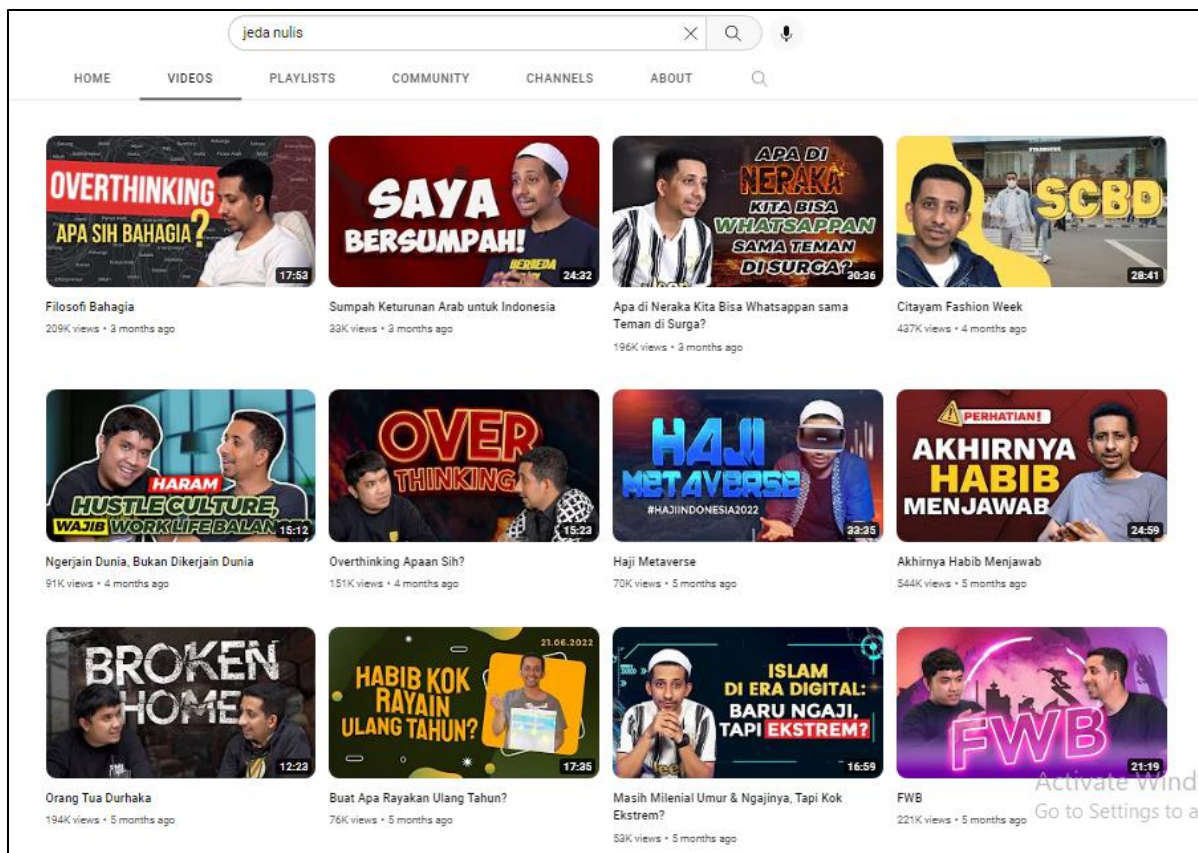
jeda nulis

HOME VIDEOS PLAYLISTS COMMUNITY CHANNELS ABOUT

OVERTHINKING APA SIH BAHAGIA? 17:53
Filosofi Bahagia
209K views • 3 months ago

SAYA BERSUMPAH! BERBEDA 24:32
Sumpah Keturunan Arab untuk Indonesia
33K views • 3 months ago

APA DI NERAKA KITA BISA WHATSAPPAN SAMA TEMAN DI SURGA? 30:36
Apa di Neraka Kita Bisa Whatsappan sama Teman di Surga?
196K views • 3 months ago

SCBD 28:41
Citayam Fashion Week
437K views • 4 months ago

HARAM HUSTLE CULTURE, WAJIB WORK LIFE BALAN 15:12
Ngerjain Dunia, Bukan Dikerjain Dunia
91K views • 4 months ago

OVER THINKING 15:23
Overthinking Apaan Sih?
151K views • 4 months ago

HAJI METAVERSE #HAJIINDONESIA2022 33:35
Haji Metaverse
70K views • 5 months ago

PERHATIAN! AKHIRNYA HABIB MENJAWAB 24:59
Akhirnya Habib Menjawab
544K views • 5 months ago

BROKEN HOME 12:23
Orang Tua Durhaka
194K views • 5 months ago

21.06.2022 HABIB KOK RAYAIN ULANG TAHUN? 17:35
Buat Apa Rayakan Ulang Tahun?
76K views • 5 months ago

ISLAM DI ERA DIGITAL: BARU NGAJI, TAPI EKSTREM? 16:59
Masih Milenial Umur & Ngajinya, Tapi Kok Ekstrem?
53K views • 5 months ago

FWB 21:19
FWB
221K views • 5 months ago

Activate Wind
Go to Settings to a